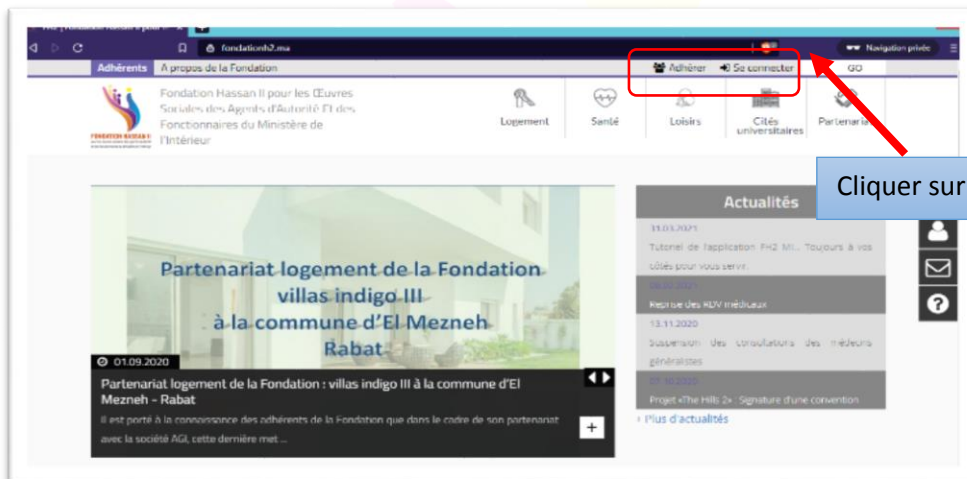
fondationh2.ma

Navigation privée

Adhérents A propos de la Fondation

Adhérer Se connecter

GO

Fondation Hassan II pour les Œuvres Sociales des Agents d'Autorité Et des Fonctionnaires du Ministère de l'Intérieur

Logement Santé Loisirs Cités universitaires Partenariat

Cliquer sur

Partenariat logement de la Fondation villas indigo III à la commune d'El Mezneh Rabat

01.09.2020

Partenariat logement de la Fondation : villas indigo III à la commune d'El Mezneh - Rabat

Il est porté à la connaissance des adhérents de la Fondation que dans le cadre de son partenariat avec la société AGI, cette dernière met ...

Actualités

31.03.2021
Tutoriel de l'application FH2 MI... Toujours à vos côtés pour vous servir.

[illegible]
Reprise des RDV médicaux

13.11.2020
Suspension des consultations des médecins généralistes

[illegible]
Projet «The Hills 2» Signature d'une convention

› Plus d'actualités